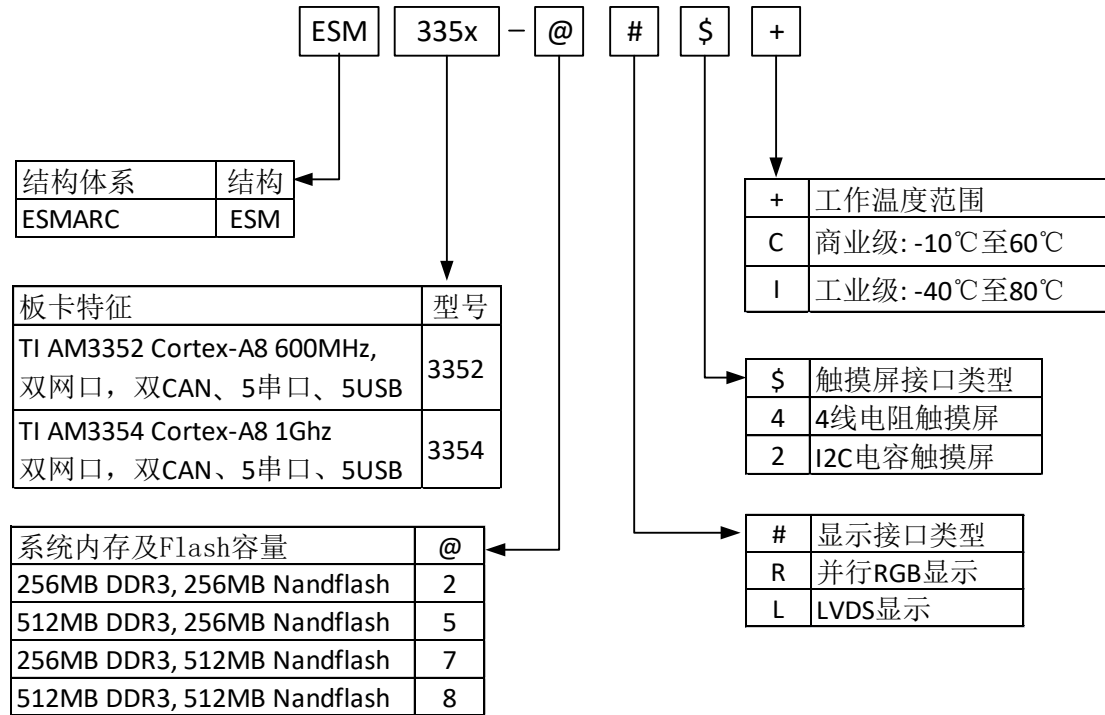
ESM 335x – @ # $ +

| 结构体系 | 结构 |
|---|---|
| ESMARC | ESM |

| 板卡特征 | 型号 |
|---|---|
| TI AM3352 Cortex-A8 600MHz, 双网口，双CAN、5串口、5USB | 3352 |
| TI AM3354 Cortex-A8 1Ghz 双网口，双CAN、5串口、5USB | 3354 |

| 系统内存及Flash容量 | @ |
|---|---|
| 256MB DDR3, 256MB Nandflash | 2 |
| 512MB DDR3, 256MB Nandflash | 5 |
| 256MB DDR3, 512MB Nandflash | 7 |
| 512MB DDR3, 512MB Nandflash | 8 |

| + | 工作温度范围 |
|---|---|
| C | 商业级: -10℃至60℃ |
| I | 工业级: -40℃至80℃ |

| $ | 触摸屏接口类型 |
|---|---|
| 4 | 4线电阻触摸屏 |
| 2 | I2C电容触摸屏 |

| # | 显示接口类型 |
|---|---|
| R | 并行RGB显示 |
| L | LVDS显示 |